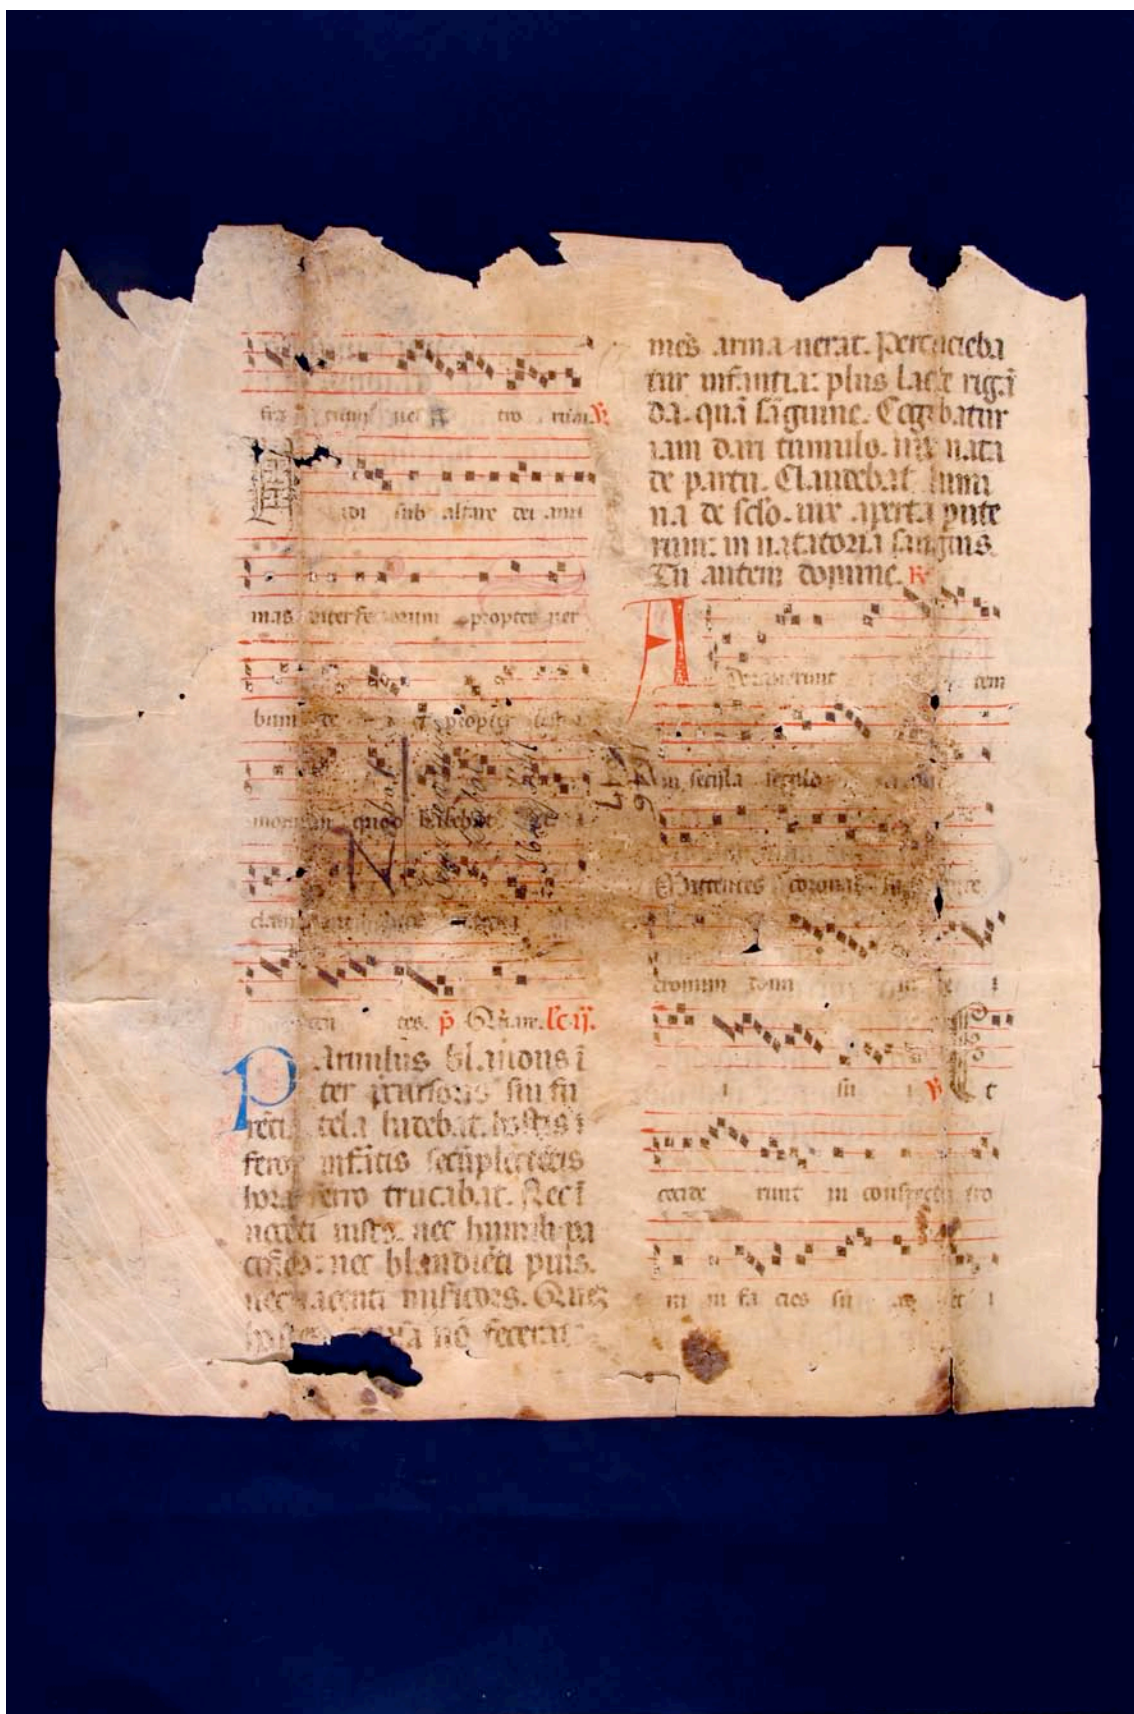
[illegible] tum nec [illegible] tro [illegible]

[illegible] sub altare dei ani

mas interfectorum propter ver

bum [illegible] propter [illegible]

monium quod habebant

clam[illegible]

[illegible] tes. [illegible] lc. ii.

Arvulus blandiens inter cruentos sibi fu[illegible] tela ludebat. hostis ferox infantis sanguine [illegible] trucidabat. Nec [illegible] nec humili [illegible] nec blandientis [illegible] nec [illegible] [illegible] no fecerat

mes arma uerat. Pertracieba tur infantia: plus lacte rigata quam sanguine. Cogebatur iam dum tumulo. inter nata de partu. Claudebat huma na de sexo. uix aperta pute rum: in natatoria sanguis. Tu autem domine.

Ad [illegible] runt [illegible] tem

in secula seculo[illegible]

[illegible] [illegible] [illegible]

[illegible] coronas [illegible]

dominum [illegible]

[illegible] sit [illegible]

ceciderunt in conspectu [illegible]

in in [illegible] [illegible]